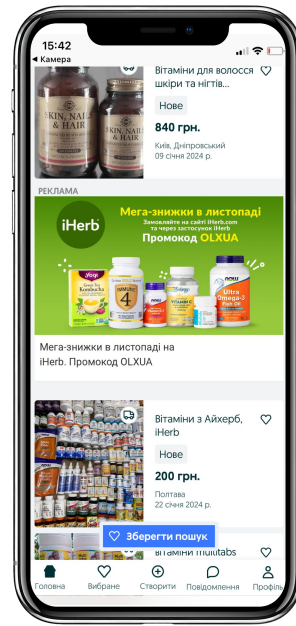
15:42
◂ Камера

SKIN, NAILS & HAIR
SKIN, NAILS & HAIR

Вітаміни для волосся шкіри та нігтів...
Нове
840 грн.
Київ, Дніпровський
09 січня 2024 р.

РЕКЛАМА

iHerb
Мега-знижки в листопаді
Замовляйте на сайті iHerb.com та через застосунок iHerb
Промокод OLXUA

Yogi
Kombucha
4
Ultra Omega-3
NOW

Мега-знижки в листопаді на iHerb. Промокод OLXUA

Вітаміни з Айхерб, iHerb
Нове
200 грн.
Полтава
22 січня 2024 р.

Зберегти пошук
Вітаміни multitabs

Головна
Вибране
Створити
Повідомлення
Профіль